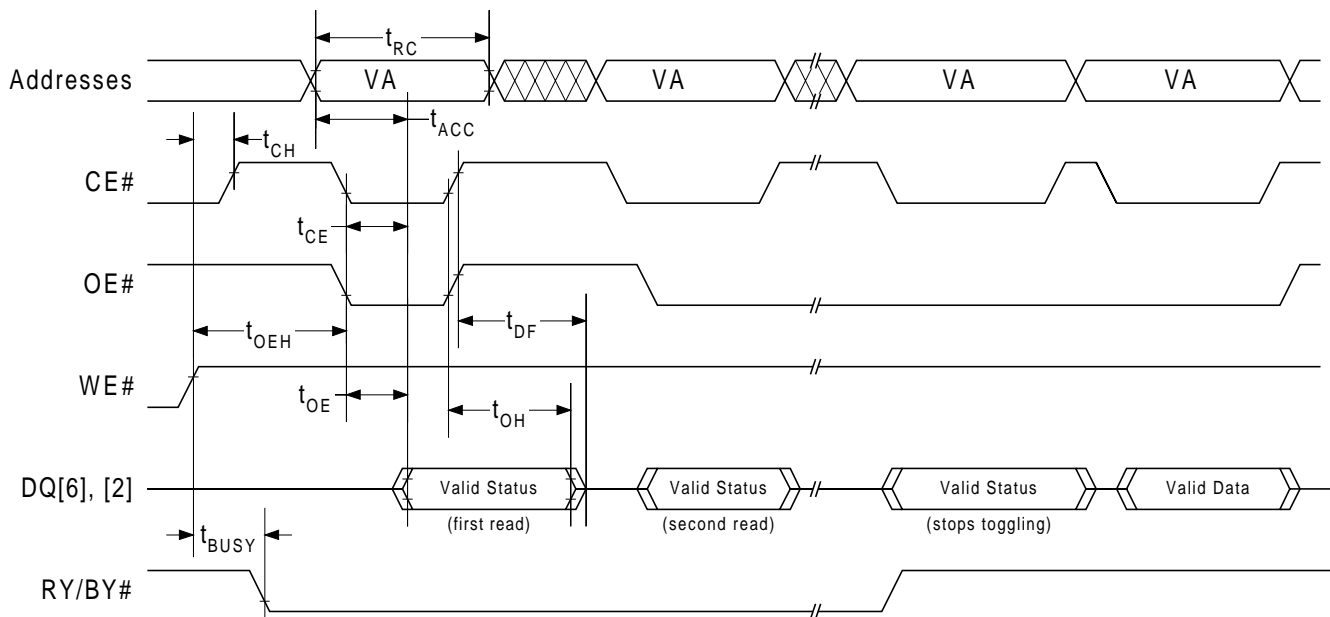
$t_{RC}$

Addresses VA VA VA VA

$t_{ACC}$

$t_{CH}$

CE#

$t_{CE}$

OE#

$t_{DF}$

$t_{OEH}$

WE#

$t_{OE}$

$t_{OH}$

DQ[6], [2] Valid Status Valid Status Valid Status Valid Data

(first read) (second read) (stops toggling)

$t_{BUSY}$

RY/BY#